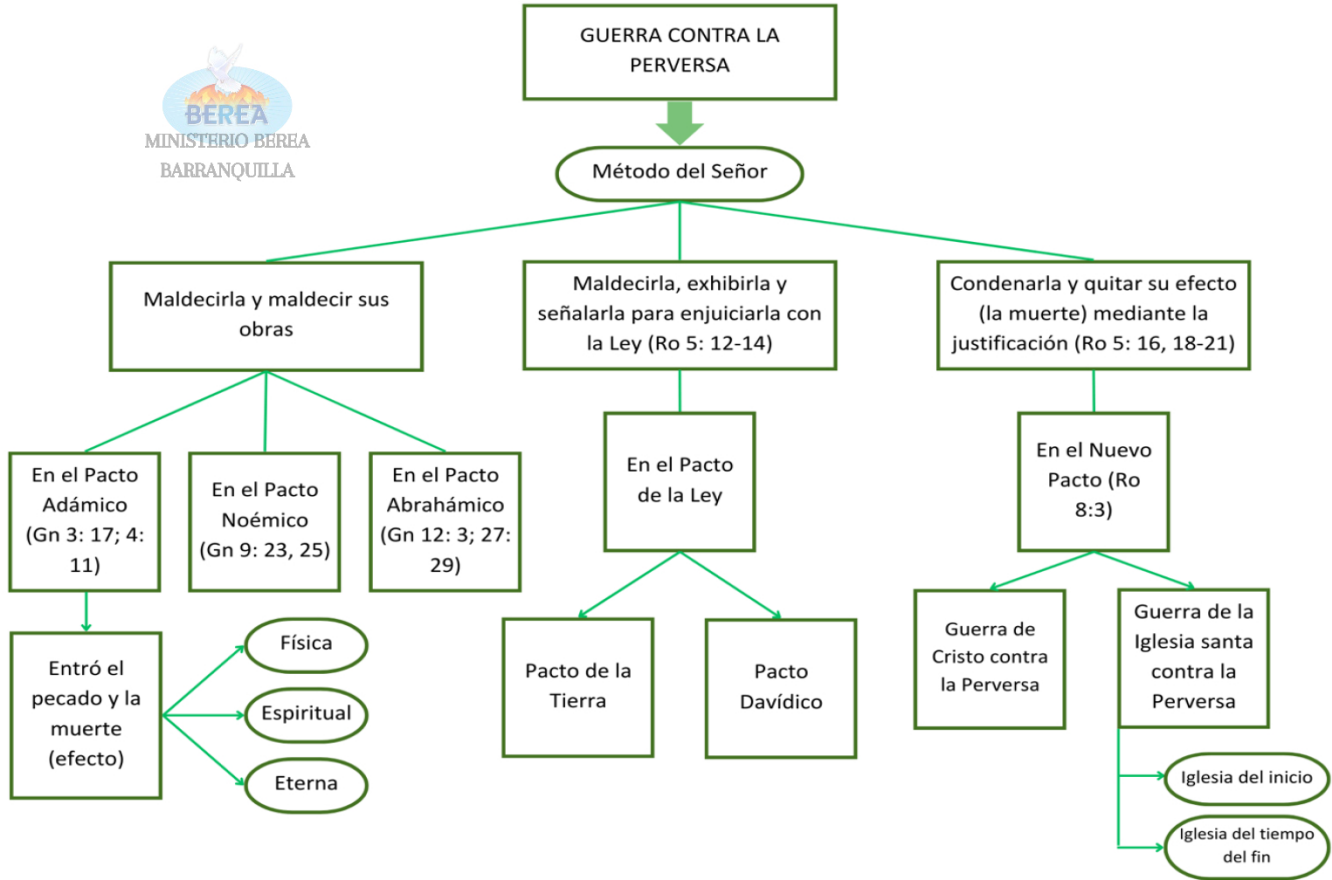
BEREA
MINISTERIO BEREA
BARRANQUILLA

GUERRA CONTRA LA PERVERSA

Método del Señor

Maldecirla y maldecir sus obras

En el Pacto Adámico (Gn 3: 17; 4: 11)

Entró el pecado y la muerte (efecto)

Física

Espiritual

Eterna

En el Pacto Noémico (Gn 9: 23, 25)

En el Pacto Abrahámico (Gn 12: 3; 27: 29)

Maldecirla, exhibirla y señalarla para enjuiciarla con la Ley (Ro 5: 12-14)

En el Pacto de la Ley

Pacto de la Tierra

Pacto Davídico

Condenarla y quitar su efecto (la muerte) mediante la justificación (Ro 5: 16, 18-21)

En el Nuevo Pacto (Ro 8:3)

Guerra de Cristo contra la Perversa

Guerra de la Iglesia santa contra la Perversa

Iglesia del inicio

Iglesia del tiempo del fin